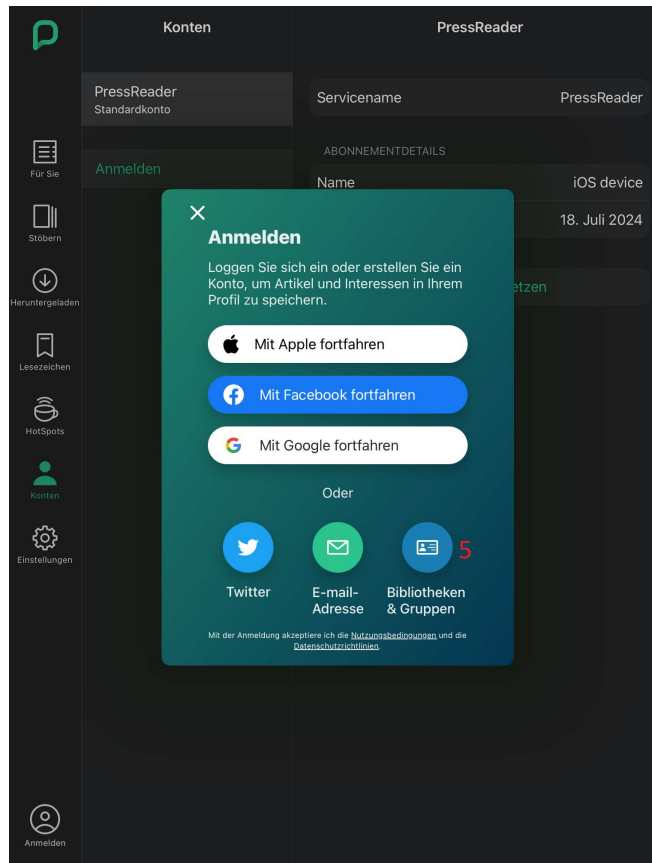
Konten

PressReader

PressReader
Standardkonto

Anmelden

Servicename PressReader

ABONNEMENTDETAILS

Name iOS device

18. Juli 2024

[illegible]etzen

Für Sie

Stöbern

Heruntergeladen

Lesezeichen

HotSpots

Konten

Einstellungen

Anmelden

Anmelden

Loggen Sie sich ein oder erstellen Sie ein Konto, um Artikel und Interessen in Ihrem Profil zu speichern.

Mit Apple fortfahren

Mit Facebook fortfahren

Mit Google fortfahren

Oder

Twitter

E-mail-Adresse

Bibliotheken & Gruppen

5

Mit der Anmeldung akzeptiere ich die Nutzungsbedingungen und die Datenschutzrichtlinien.